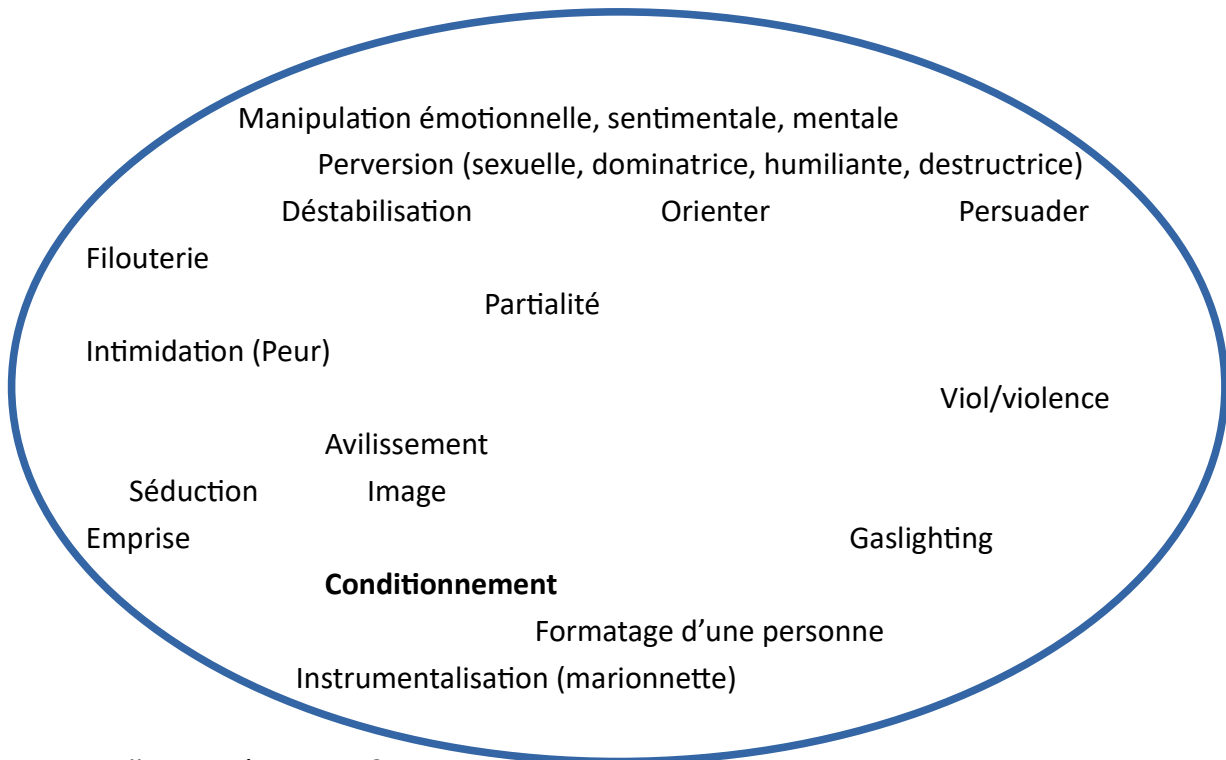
Manipulation émotionnelle, sentimentale, mentale

Perversion (sexuelle, dominatrice, humiliante, destructrice)

Déstabilisation Orienter Persuader

Filouterie

Partialité

Intimidation (Peur)

Viol/violence

Avilissement

Séduction Image

Emprise Gaslighting

**Conditionnement**

Formatage d'une personne

Instrumentalisation (marionnette)